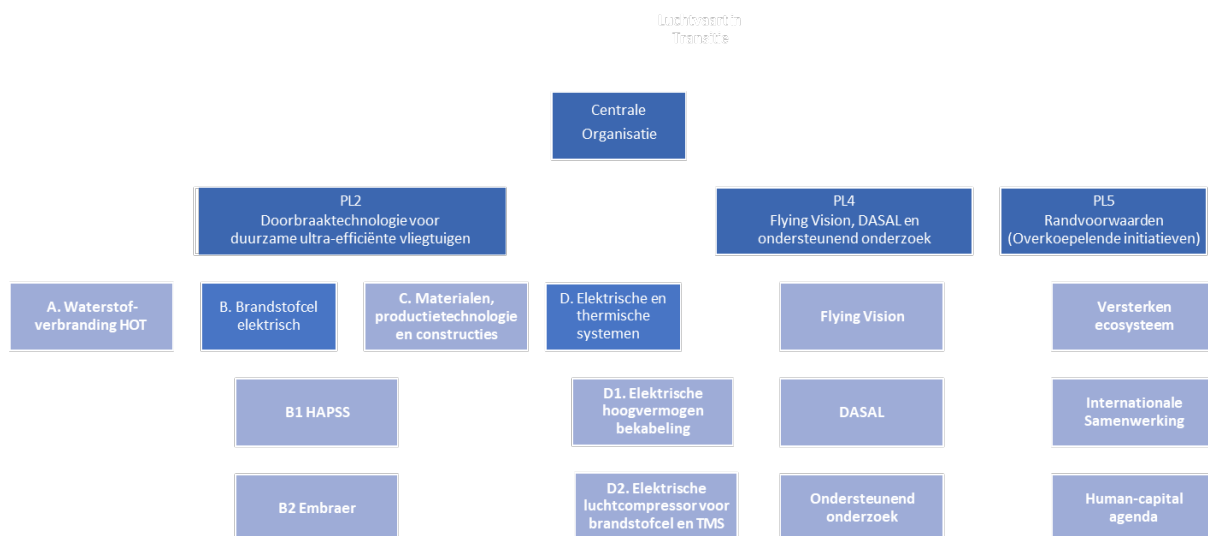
Luchtvaart in Transitie

Centrale Organisatie

PL2
Doorbraaktechnologie voor duurzame ultra-efficiënte vliegtuigen

PL4
Flying Vision, DASAL en ondersteunend onderzoek

PL5
Randvoorwaarden (Overkoepelende initiatieven)

A. Waterstof-verbranding HOT

B. Brandstofcel elektrisch

C. Materialen, productietechnologie en constructies

D. Elektrische en thermische systemen

Flying Vision

Versterken ecosysteem

B1 HAPSS

D1. Elektrische hoogvermogen bekabeling

DASAL

Internationale Samenwerking

B2 Embraer

D2. Elektrische luchtcompressor voor brandstofcel en TMS

Ondersteunend onderzoek

Human-capital agenda